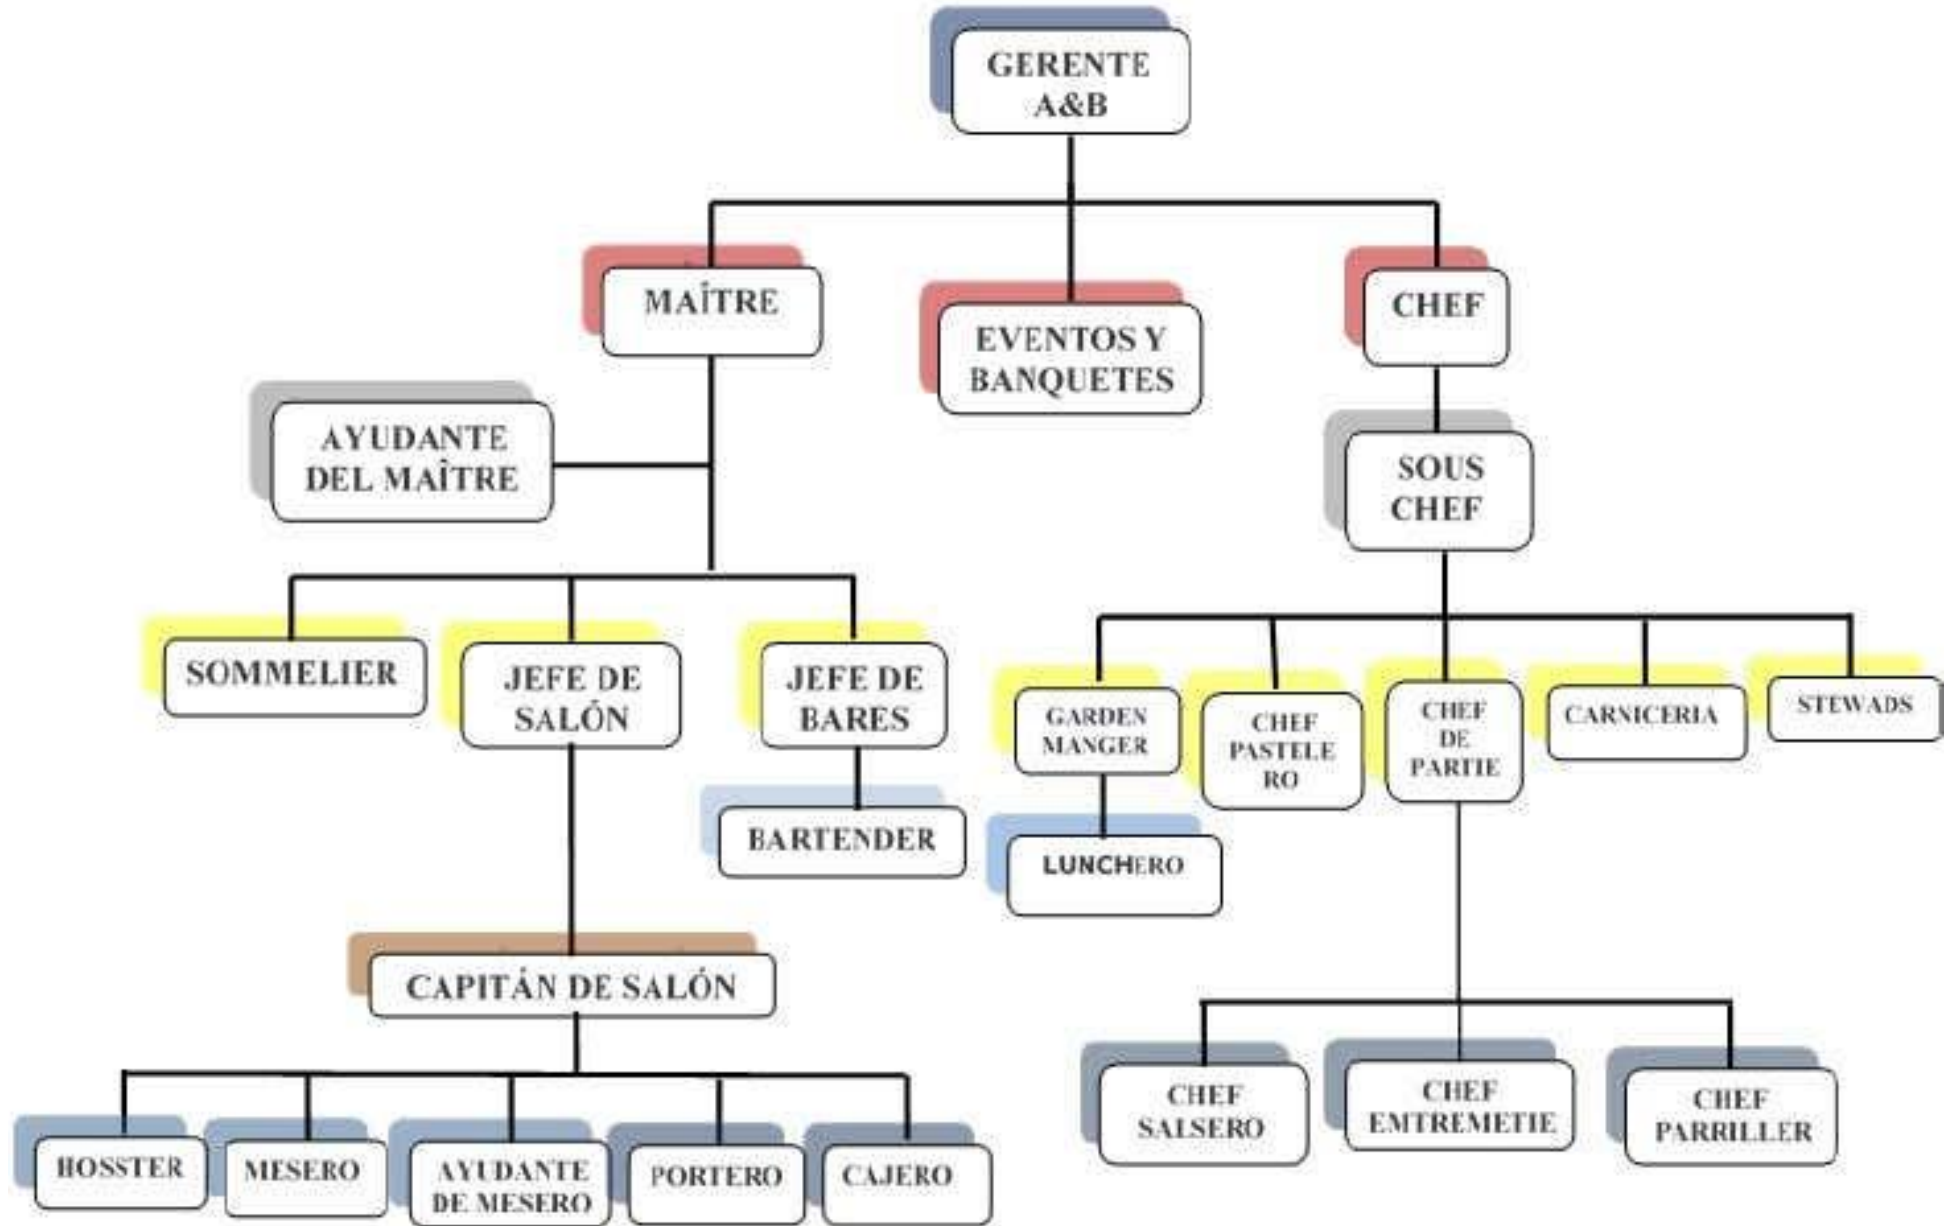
GERENTE A&B

MAÎTRE

EVENTOS Y BANQUETES

CHEF

AYUDANTE DEL MAÎTRE

SOUS CHEF

SOMMELIER

JEFE DE SALÓN

JEFE DE BARES

BARTENDER

GARDEN MANGER

CHEF PASTELERO

CHEF DE PARTIE

CARNICERIA

STEWADS

LUNCHERO

CAPITÁN DE SALÓN

CHEF SALSERO

CHEF EMTREMETIE

CHEF PARRILLER

HOSSTER

MESERO

AYUDANTE DE MESERO

PORTERO

CAJERO